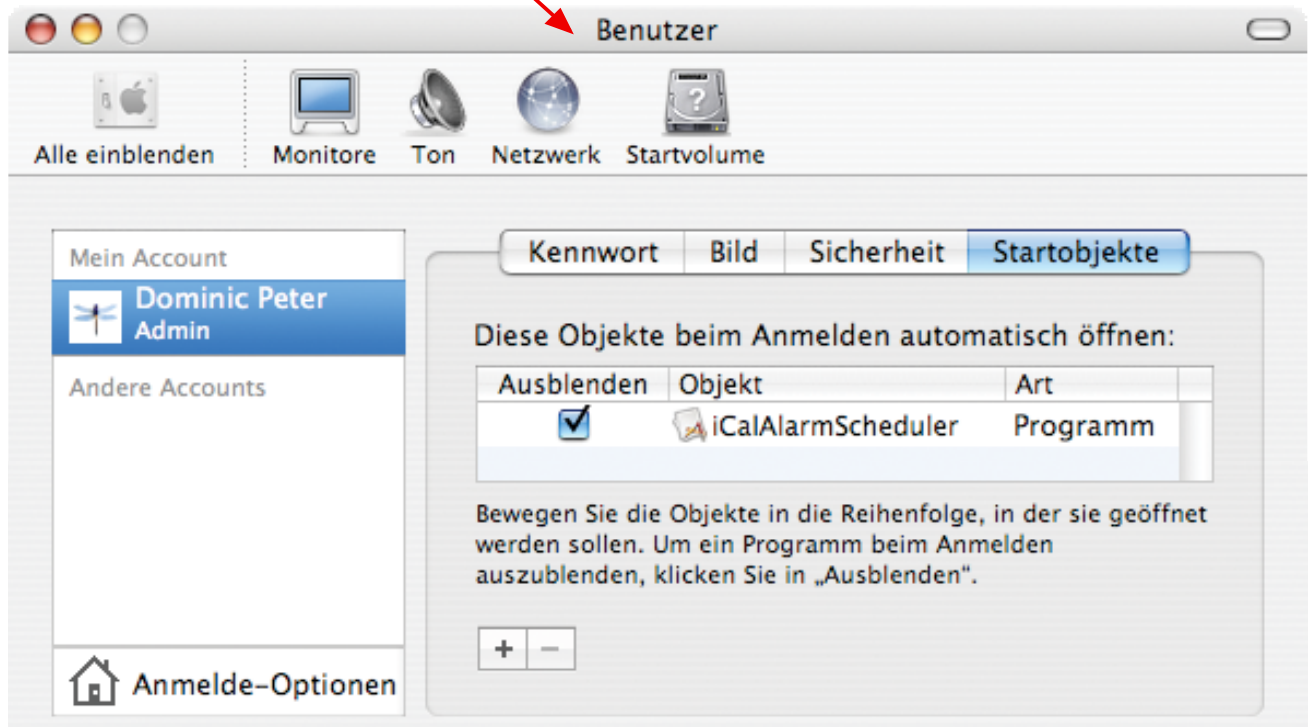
Benutzer

Alle einblenden
Monitore
Ton
Netzwerk
Startvolume

Mein Account
Dominic Peter
Admin
Andere Accounts

Anmelde-Optionen

Kennwort
Bild
Sicherheit
Startobjekte

Diese Objekte beim Anmelden automatisch öffnen:

| Ausblenden | Objekt | Art |
|---|---|---|
| ☑ | iCalAlarmScheduler | Programm |

Bewegen Sie die Objekte in die Reihenfolge, in der sie geöffnet werden sollen. Um ein Programm beim Anmelden auszublenden, klicken Sie in „Ausblenden".

+ −